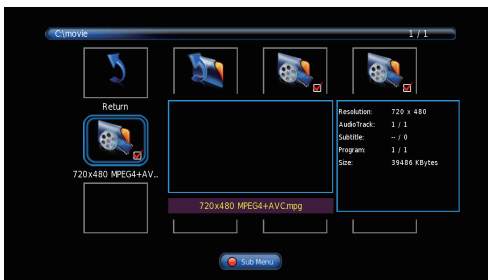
C:\movie

1 / 1

Return

720x480 MPEG4+AV..

720x480 MPEG4+AVC.mpg

| | |
|---|---|
| Resolution: | 720 x 480 |
| AudioTrack: | 1 / 1 |
| Subtitle: | -- / 0 |
| Program: | 1 / 1 |
| Size: | 39486 KBytes |

Sub Menu